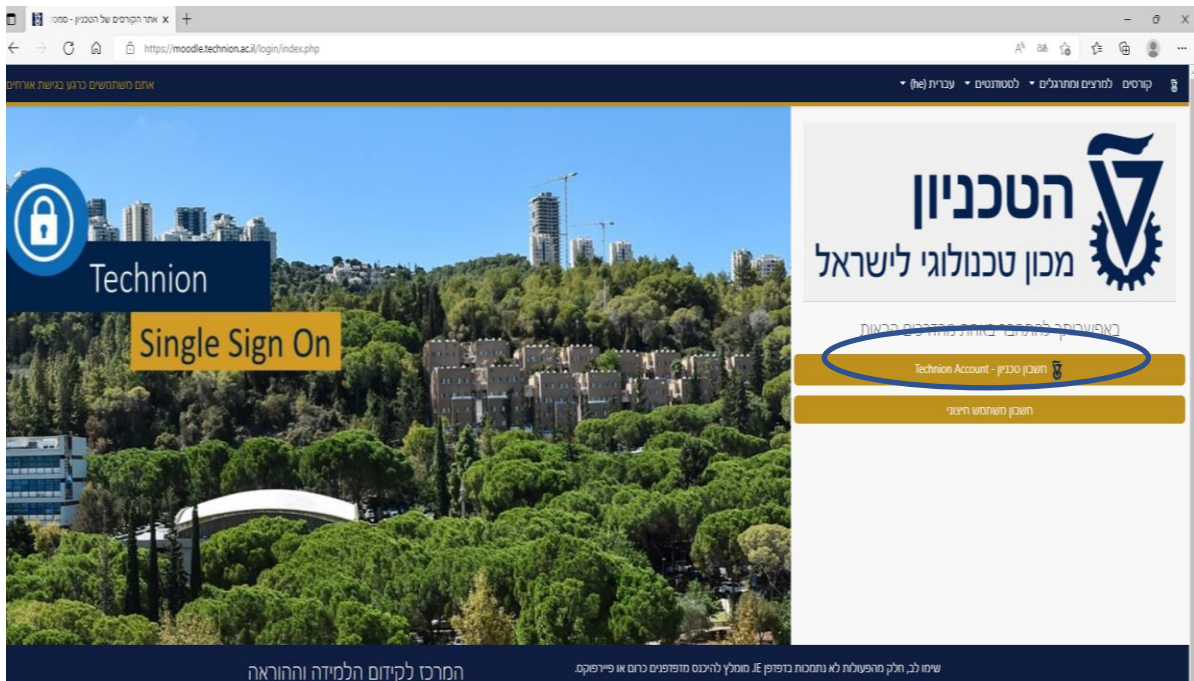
אתר הקורסים של הטכניון - סמס
https://moodle.technion.ac.il/login/index.php

אתם משתמשים כרגע בגישת אורחים

קורסים למרצים ומתרגלים ▾ לסטודנטים ▾ עברית (he) ▾

Technion

Single Sign On

הטכניון
מכון טכנולוגי לישראל

באפשרותך להתחבר באחת מהדרכים הבאות

Technion Account - חשבון טכניון

חשבון משתמש חיצוני

המרכז לקידום הלמידה וההוראה

שימו לב, חלק מהפעולות לא נתמכות בדפדפן IE, מומלץ להיכנס מדפדפנים כרום או פיירפוקס.